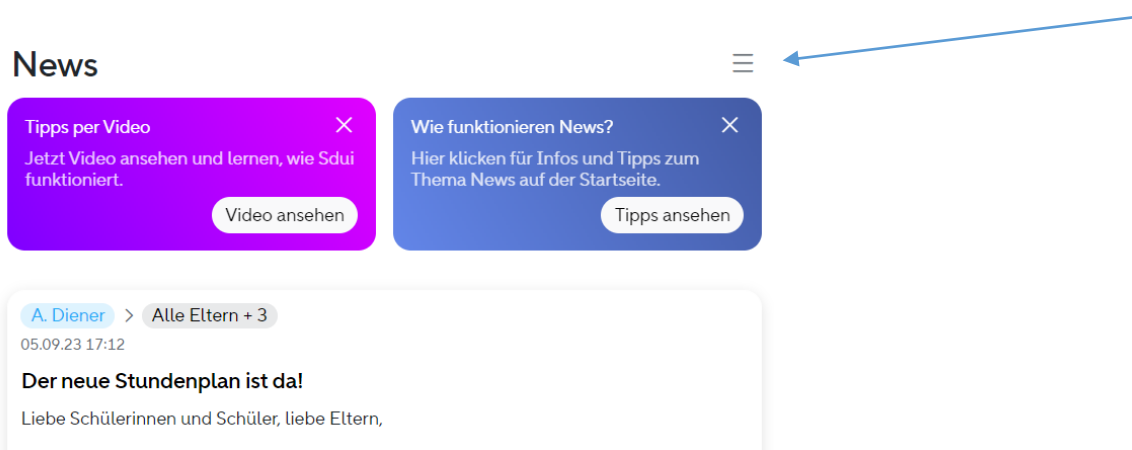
News

Tipps per Video
Jetzt Video ansehen und lernen, wie Sdui funktioniert.
Video ansehen

Wie funktionieren News?
Hier klicken für Infos und Tipps zum Thema News auf der Startseite.
Tipps ansehen

A. Diener > Alle Eltern + 3
05.09.23 17:12
Der neue Stundenplan ist da!
Liebe Schülerinnen und Schüler, liebe Eltern,